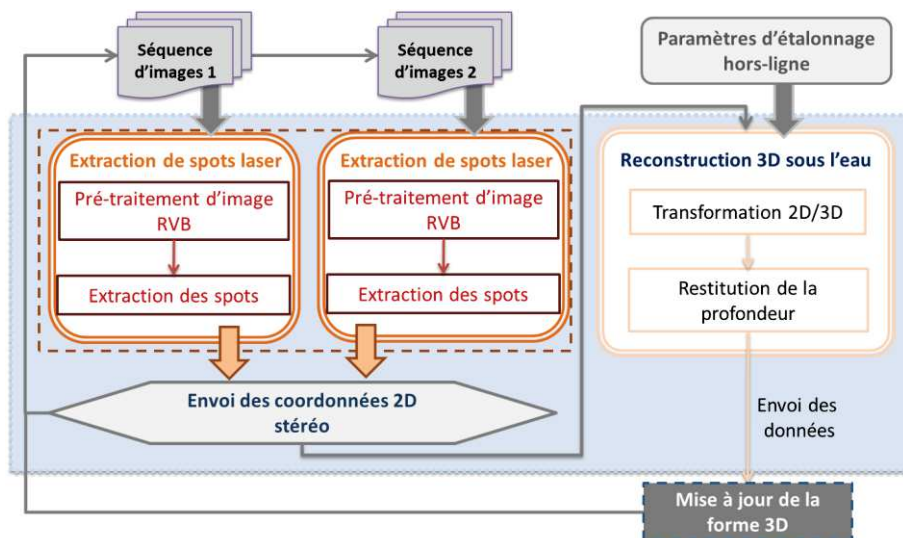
Séquence d'images 1

Séquence d'images 2

Paramètres d'étalonnage hors-ligne

Extraction de spots laser

Pré-traitement d'image RVB

Extraction des spots

Extraction de spots laser

Pré-traitement d'image RVB

Extraction des spots

Reconstruction 3D sous l'eau

Transformation 2D/3D

Restitution de la profondeur

Envoi des coordonnées 2D stéréo

Envoi des données

Mise à jour de la forme 3D